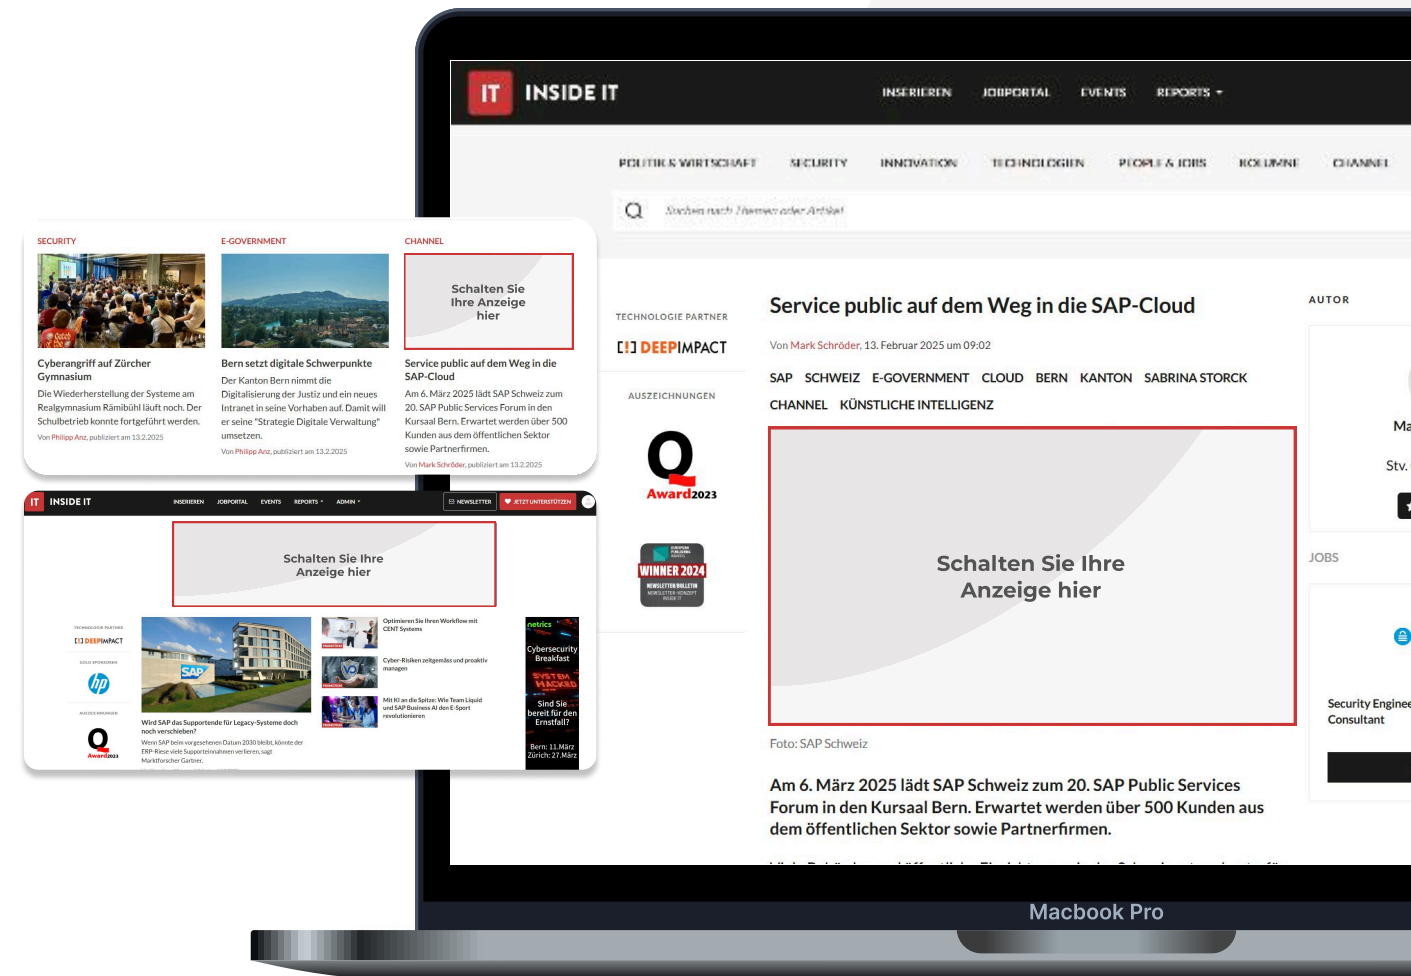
IT INSIDE IT

INSERIEREN JOBPORTAL EVENTS REPORTS

POLITIK & WIRTSCHAFT SECURITY INNOVATION TECHNOLOGIEN PEOPLE & JOBS KOLUMNE CHANNEL

Suchen nach Themen oder Artikel

TECHNOLOGIE PARTNER
[!] DEEPIMPACT

AUSZEICHNUNGEN

Q Award 2023

WINNER 2024

Service public auf dem Weg in die SAP-Cloud

Von Mark Schröder, 13. Februar 2025 um 09:02

SAP SCHWEIZ E-GOVERNMENT CLOUD BERN KANTON SABRINA STORCK CHANNEL KÜNSTLICHE INTELLIGENZ

Schalten Sie Ihre Anzeige hier

Foto: SAP Schweiz

Am 6. März 2025 lädt SAP Schweiz zum 20. SAP Public Services Forum in den Kursaal Bern. Erwartet werden über 500 Kunden aus dem öffentlichen Sektor sowie Partnerfirmen.

AUTOR

Ma

Stv.

JOBS

Security Enginee Consultant

SECURITY

Cyberangriff auf Zürcher Gymnasium

Die Wiederherstellung der Systeme am Realgymnasium Rämibühl läuft noch. Der Schulbetrieb konnte fortgeführt werden.

Von Philipp Anz, publiziert am 13.2.2025

E-GOVERNMENT

Bern setzt digitale Schwerpunkte

Der Kanton Bern nimmt die Digitalisierung der Justiz und ein neues Intranet in seine Vorhaben auf. Damit will er seine "Strategie Digitale Verwaltung" umsetzen.

Von Philipp Anz, publiziert am 13.2.2025

CHANNEL

Schalten Sie Ihre Anzeige hier

Service public auf dem Weg in die SAP-Cloud

Am 6. März 2025 lädt SAP Schweiz zum 20. SAP Public Services Forum in den Kursaal Bern. Erwartet werden über 500 Kunden aus dem öffentlichen Sektor sowie Partnerfirmen.

Von Mark Schröder, publiziert am 13.2.2025

IT INSIDE IT INSERIEREN JOBPORTAL EVENTS REPORTS ADMIN NEWSLETTER JETZT UNTERSTÜTZEN

Schalten Sie Ihre Anzeige hier

TECHNOLOGIE PARTNER
[!] DEEPIMPACT
GOLD SPONSOREN
hp
AUSZEICHNUNGEN
Q Award 2023

Wird SAP das Supportende für Legacy-Systeme doch noch verschieben?

Wenn SAP beim vorgesehenen Datum 2030 bleibt, könnte der ERP-Riese viele Supporteinnahmen verlieren, sagt Marktforscher Gartner.

Optimieren Sie Ihren Workflow mit CENT Systems

Cyber-Risiken zeitgemäss und proaktiv managen

Mit KI an die Spitze: Wie Team Liquid und SAP Business AI den E-Sport revolutionieren

netrics
Cybersecurity Breakfast
SYSTEM HACKED
Sind Sie bereit für den Ernstfall?
Bern: 11. März
Zürich: 27. März

Macbook Pro